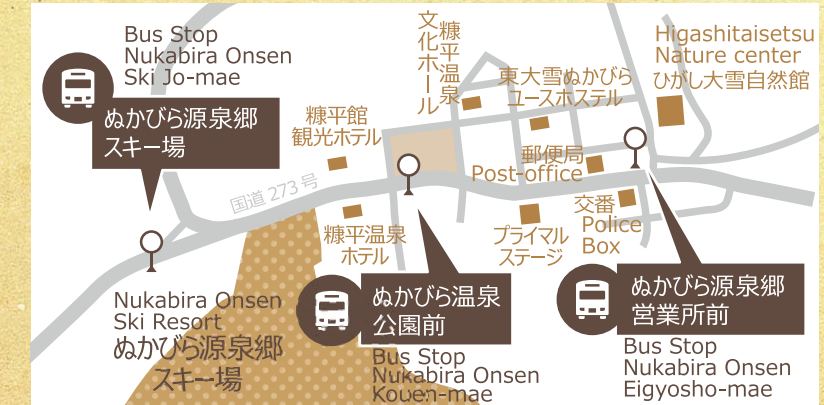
Bus Stop
Nukabira Onsen
Ski Jo-mae

ぬかびら源泉郷
スキー場

文化ホール

糠平温泉

東大雪ぬかびら
ユースホステル

Higashitaisetsu
Nature center
ひがし大雪自然館

糠平館
観光ホテル

郵便局
Post-office

国道 273 号

交番
Police
Box

糠平温泉
ホテル

プライマル
ステージ

Nukabira Onsen
Ski Resort
ぬかびら源泉郷
スキー場

ぬかびら温泉
公園前

Bus Stop
Nukabira Onsen
Kouen-mae

ぬかびら源泉郷
営業所前

Bus Stop
Nukabira Onsen
Eigyosho-mae